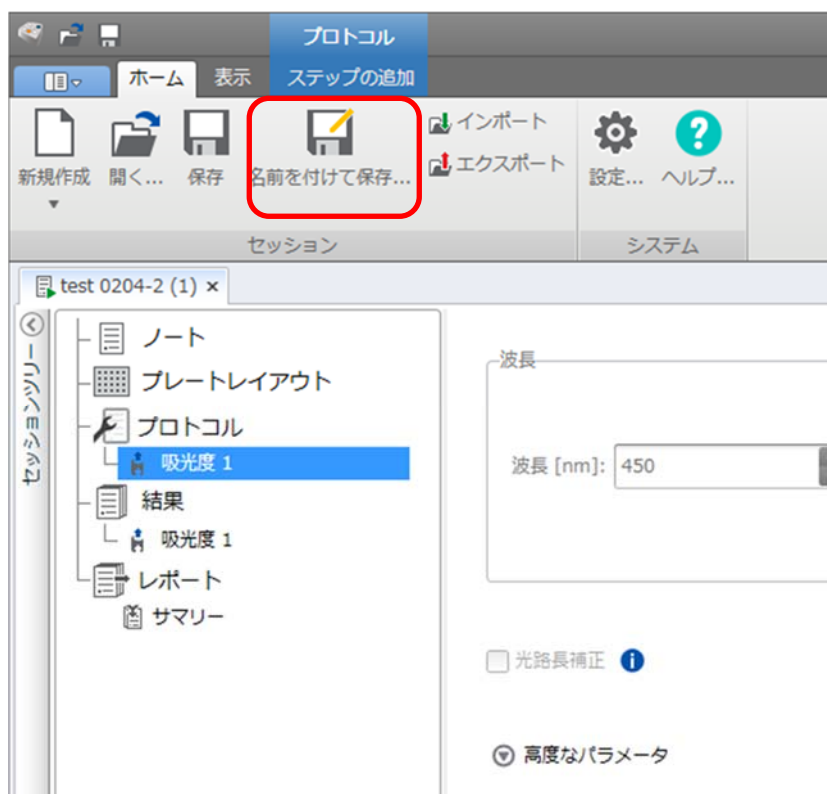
プロトコル
ホーム 表示 ステップの追加
新規作成 開く... 保存 名前を付けて保存... インポート エクスポート 設定... ヘルプ...
セッション システム
test 0204-2 (1) ×
セッションツリー
ノート
プレートレイアウト
プロトコル
吸光度 1
結果
吸光度 1
レポート
サマリー
波長
波長 [nm]: 450
光路長補正
高度なパラメータ